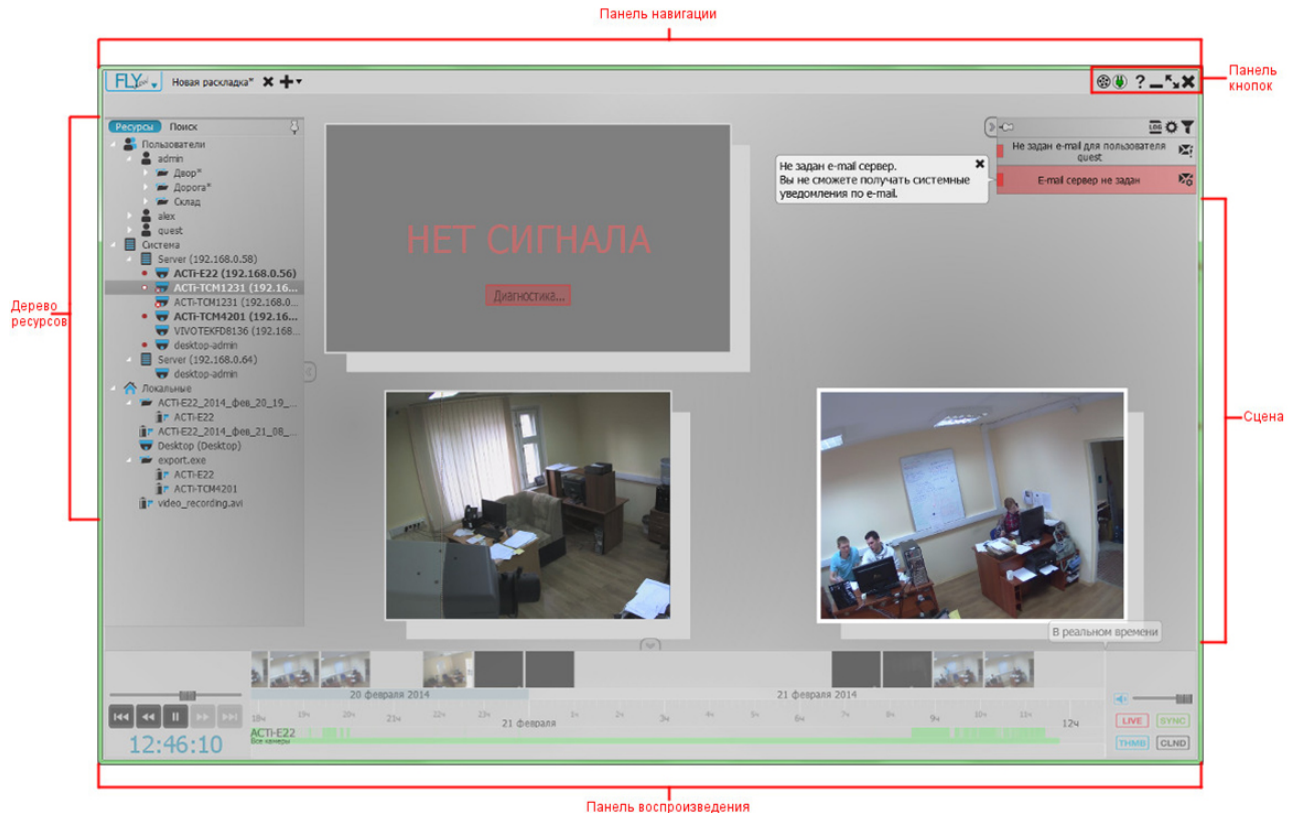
Панель навигации

FLY Новая раскладка*

Панель кнопок

Ресурсы Поиск

Пользователи
admin
Двор*
Дорога*
Склад
alex
quest
Система
Server (192.168.0.58)
ACTi-E22 (192.168.0.56)
ACTi-TCM1231 (192.16...
ACTi-TCM1231 (192.168.0...
ACTi-TCM4201 (192.168...
VIVOTEKFD8136 (192.168...
desktop-admin
Server (192.168.0.64)
desktop-admin
Локальные
ACTi-E22_2014_фев_20_19_...
ACTi-E22
ACTi-E22_2014_фев_21_08_...
Desktop (Desktop)
export.exe
ACTi-E22
ACTi-TCM4201
video_recording.avi

Дерево ресурсов

НЕТ СИГНАЛА

Диагностика...

Не задан e-mail сервер.
Вы не сможете получать системные уведомления по e-mail.

LOG

Не задан e-mail для пользователя quest

E-mail сервер не задан

Сцена

В реальном времени

20 февраля 2014

21 февраля 2014

18ч 19ч 20ч 21ч 22ч 23ч 21 февраля 1ч 2ч 3ч 4ч 5ч 6ч 7ч 8ч 9ч 10ч 11ч 12ч

12:46:10

ACTi-E22
Все камеры

LIVE SYNC THMB CLND

Панель воспроизведения